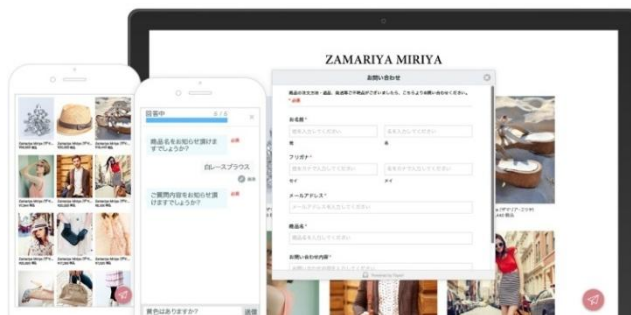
ZAMARIYA MIRIYA

お問い合わせ

商品の在庫・色・サイズなど、お気軽にお問い合わせください。

お名前*

フリガナ*

メールアドレス*

商品名*

お問い合わせ内容*

回答中

商品名をお知らせ頂けますでしょうか?

白レースブラウス

ご質問内容をお知らせ頂けますでしょうか?

黒色はありますか?

送信

Zamariya Miriya